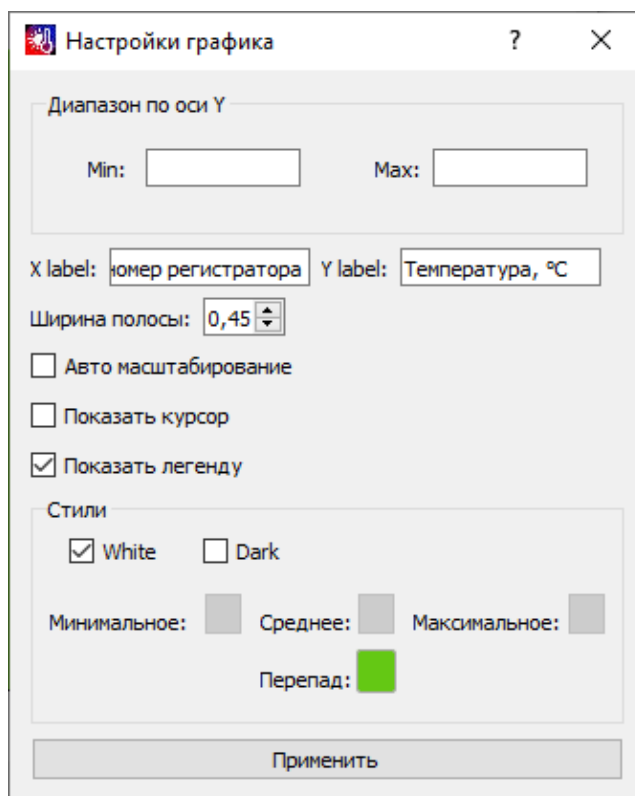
Настройки графика ? ×

Диапазон по оси Y

Min:
Max:

X label: номер регистратора
Y label: Температура, °C

Ширина полосы: 0,45

Авто масштабирование

Показать курсор

Показать легенду

Стили

White
Dark

Минимальное:
Среднее:
Максимальное:
Перепад:

Применить